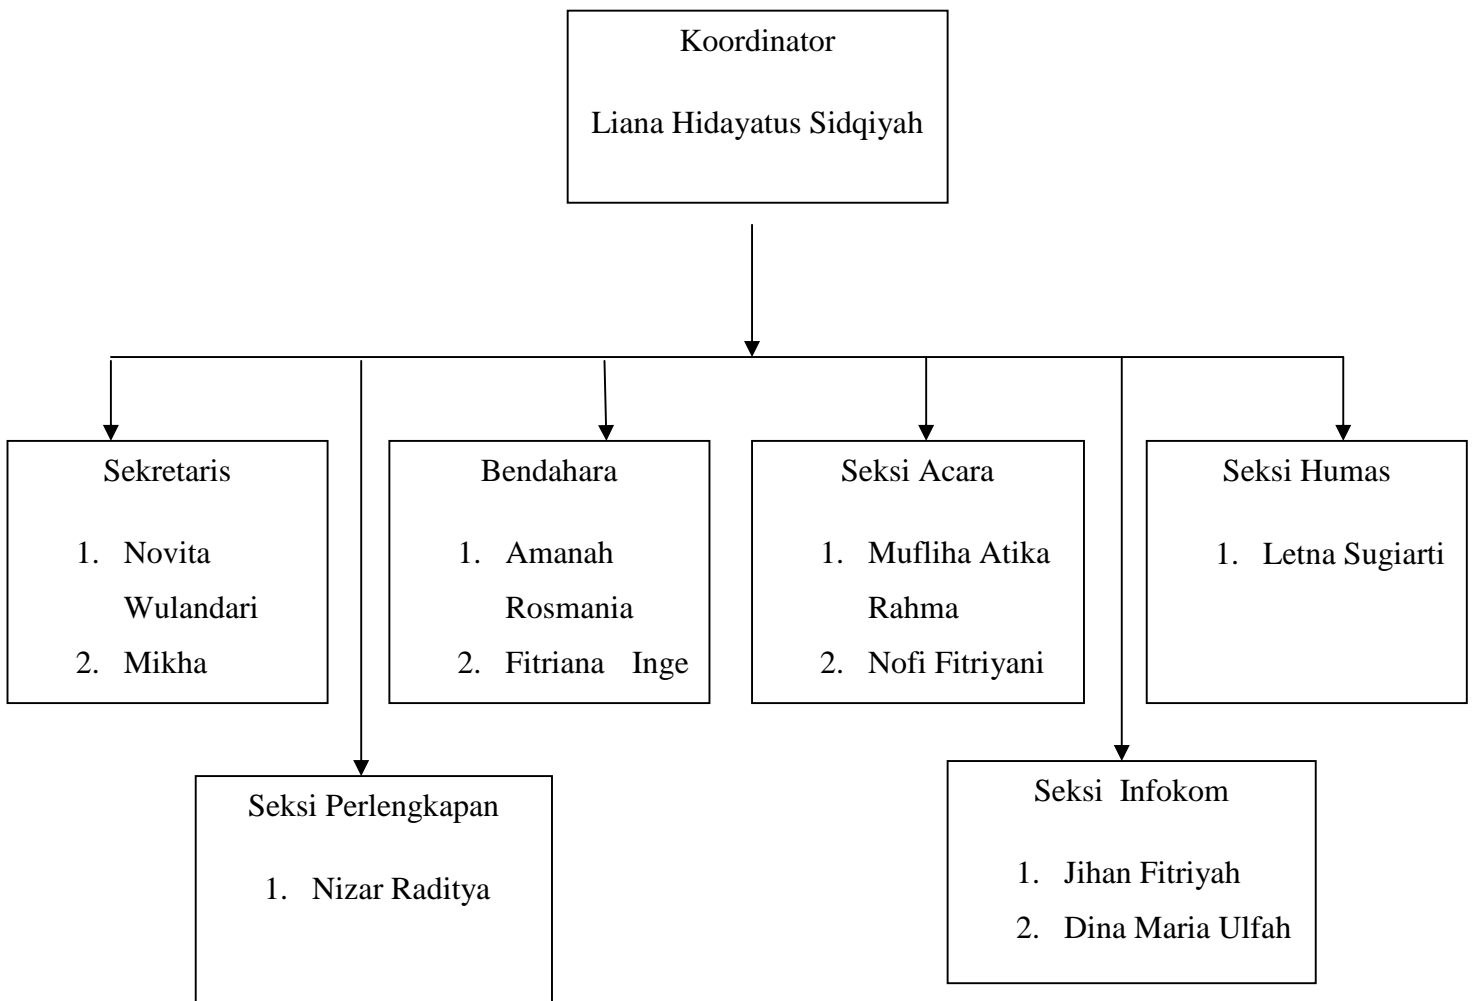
Koordinator

Liana Hidayatus Sidqiyah

Sekretaris

1. Novita Wulandari
2. Mikha

Bendahara

1. Amanah Rosmania
2. Fitriana Inge

Seksi Acara

1. Mufliha Atika Rahma
2. Nofi Fitriyani

Seksi Humas

1. Letna Sugiarti

Seksi Perlengkapan

1. Nizar Raditya

Seksi Infokom

1. Jihan Fitriyah
2. Dina Maria Ulfah